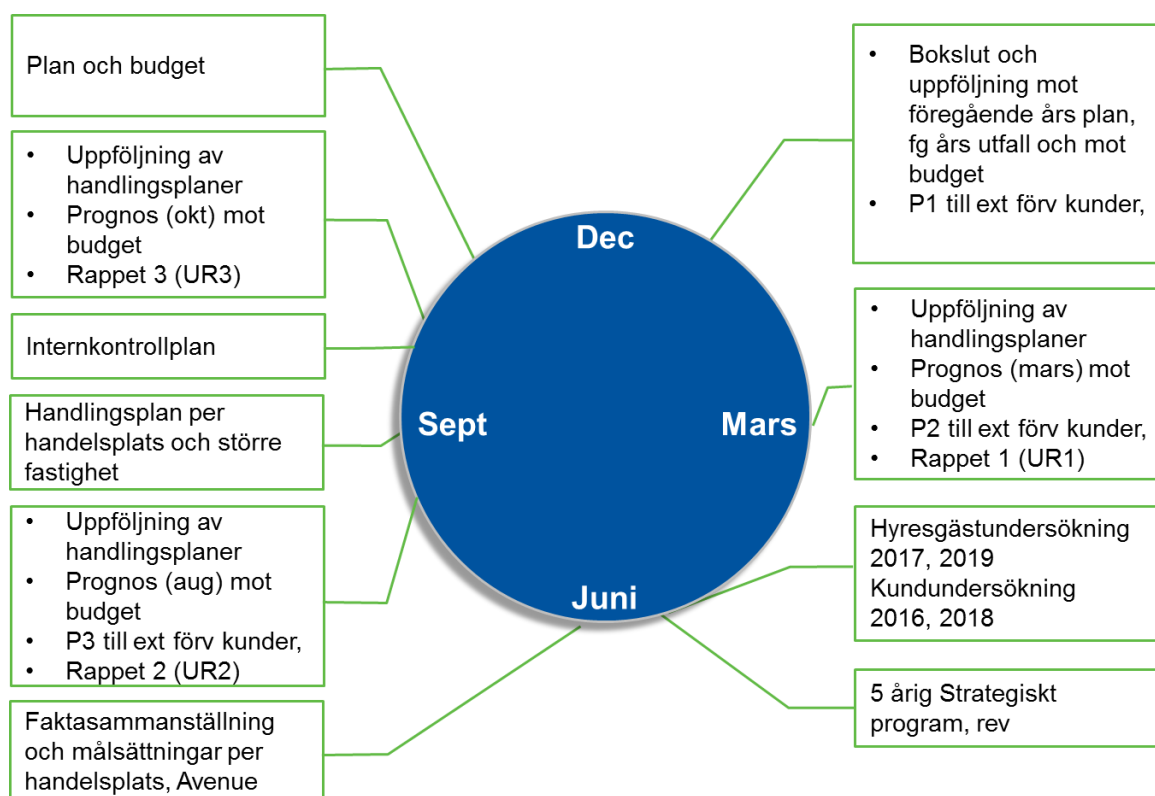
Plan och budget

- Uppföljning av handlingsplaner
- Prognos (okt) mot budget
- Rappet 3 (UR3)

Internkontrollplan

Handlingsplan per handelsplats och större fastighet

- Uppföljning av handlingsplaner
- Prognos (aug) mot budget
- P3 till ext förv kunder,
- Rappet 2 (UR2)

Faktasammanställning och målsättningar per handelsplats, Avenue

Dec

Sept

Mars

Juni

- Bokslut och uppföljning mot föregående års plan, fg års utfall och mot budget
- P1 till ext förv kunder,

- Uppföljning av handlingsplaner
- Prognos (mars) mot budget
- P2 till ext förv kunder,
- Rappet 1 (UR1)

Hyresgästundersökning 2017, 2019
Kundundersökning 2016, 2018

5 årig Strategiskt program, rev